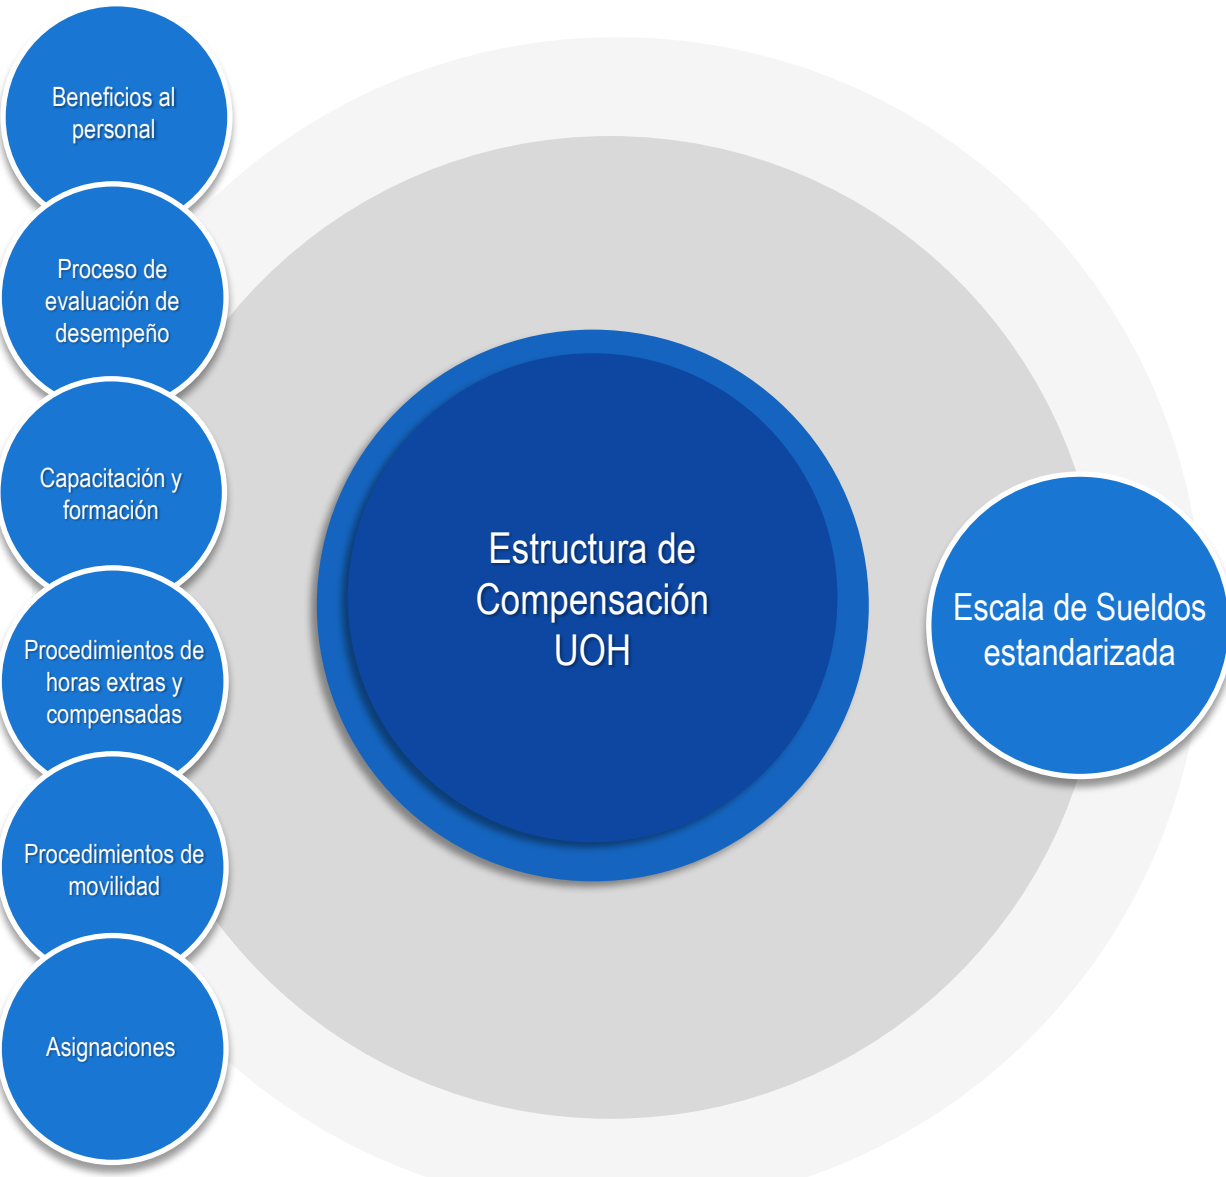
Beneficios al personal

Proceso de evaluación de desempeño

Capacitación y formación

Procedimientos de horas extras y compensadas

Procedimientos de movilidad

Asignaciones

Estructura de Compensación UOH

Escala de Sueldos estandarizada